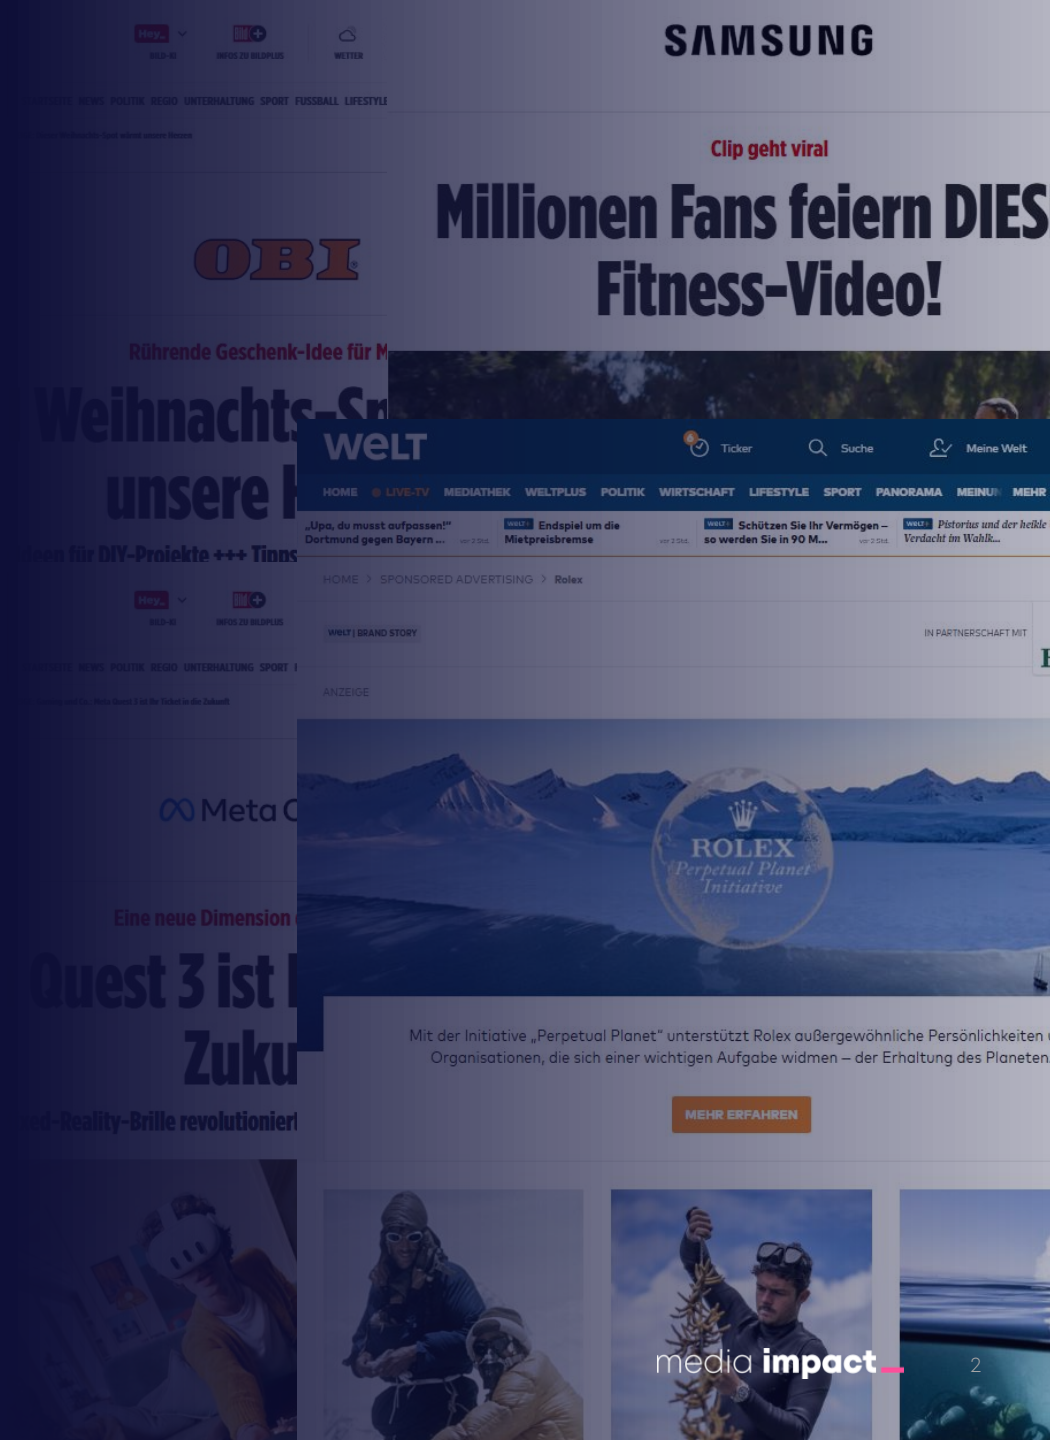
Hey_ BILD+ INFOS ZU BILDPLUS WETTER

NEWS POLITIK REGIO UNTERHALTUNG SPORT FUSSBALL LIFESTYLE

SAMSUNG

Clip geht viral

Millionen Fans feiern DIES Fitness-Video!

OBI

Rührende Geschenk-Idee für M

Weihnachts-Sp unsere H

deen für DIY-Projekte +++ Tipps

Hey_ BILD+ INFOS ZU BILDPLUS

NEWS POLITIK REGIO UNTERHALTUNG SPORT

Meta Q

Eine neue Dimension

Quest 3 ist Zuku

ed-Reality-Brille revolutioniert

WELT Ticker Suche Meine Welt

HOME LIVE-TV MEDIATHEK WELTPLUS POLITIK WIRTSCHAFT LIFESTYLE SPORT PANORAMA MEINUN MEHR

„Upa, du musst aufpassen!" Dortmund gegen Bayern ...

Endspiel um die Mietpreisbremse

Schützen Sie Ihr Vermögen – so werden Sie in 90 M...

Pistorius und der heikle Verdacht im Wahlk...

HOME > SPONSORED ADVERTISING > Rolex

WELT | BRAND STORY

IN PARTNERSCHAFT MIT

ANZEIGE

ROLEX Perpetual Planet Initiative

Mit der Initiative „Perpetual Planet" unterstützt Rolex außergewöhnliche Persönlichkeiten Organisationen, die sich einer wichtigen Aufgabe widmen – der Erhaltung des Planeten

MEHR ERFAHREN

media impact

2